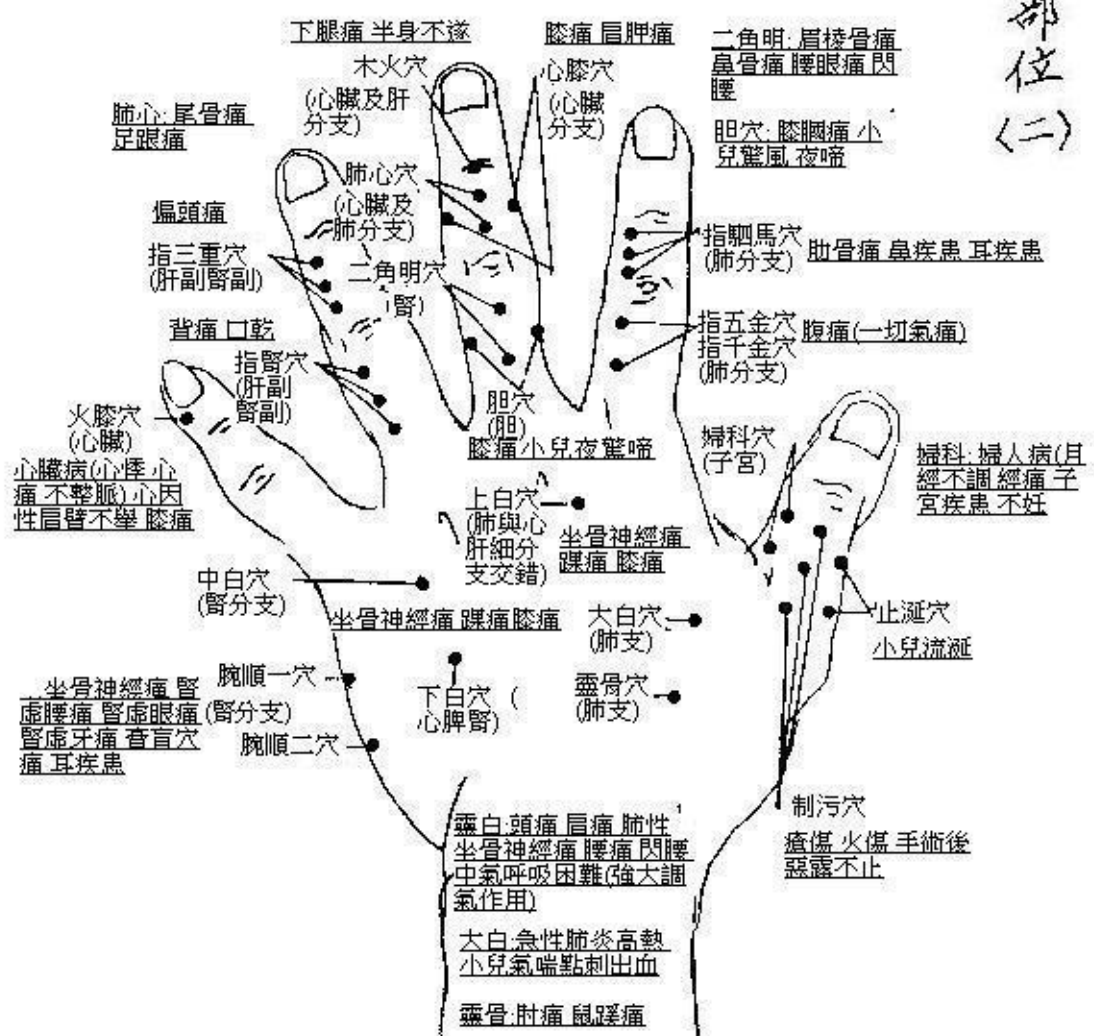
部位〈二〉

下腿痛 半身不遂

膝痛 肩胛痛

二角明: 眉棱骨痛 鼻骨痛 腰眼痛 閃腰

木火穴 (心臟及肝分支)

心膝穴 (心臟分支)

膽穴: 膝膕痛 小兒驚風 夜啼

肺心: 尾骨痛 足跟痛

肺心穴 (心臟及肺分支)

偏頭痛

指三重穴 (肝副腎副)

二角明穴 (腎)

指駟馬穴 (肺分支)

肋骨痛 鼻疾患 耳疾患

背痛 口乾

指腎穴 (肝副腎副)

指五金穴 指千金穴 (肺分支)

腹痛(一切氣痛)

火膝穴 (心臟)

心臟病(心悸 心痛 不整脈)心因性肩臂不舉 膝痛

膽穴 (膽)

膝痛小兒夜驚啼

婦科穴 (子宮)

婦科: 婦人病(月經不調 經痛 子宮疾患 不妊

上白穴 (肺與心肝細分支交錯)

坐骨神經痛 踝痛 膝痛

中白穴 (腎分支)

坐骨神經痛 踝痛膝痛

大白穴 (肺支)

止涎穴

小兒流涎

坐骨神經痛 腎虛腰痛 腎虛眼痛 腎虛牙痛 杳盲穴痛 耳疾患

腕順一穴 (腎分支)

腕順二穴

下白穴 (心脾腎)

靈骨穴 (肺支)

制污穴

瘡傷 火傷 手術後惡露不止

靈白:頭痛 肩痛 肺性坐骨神經痛 腰痛 閃腰 中氣呼吸困難(強大調氣作用)

大白:急性肺炎高熱 小兒氣喘點刺出血

靈骨:肘痛 鼠蹊痛